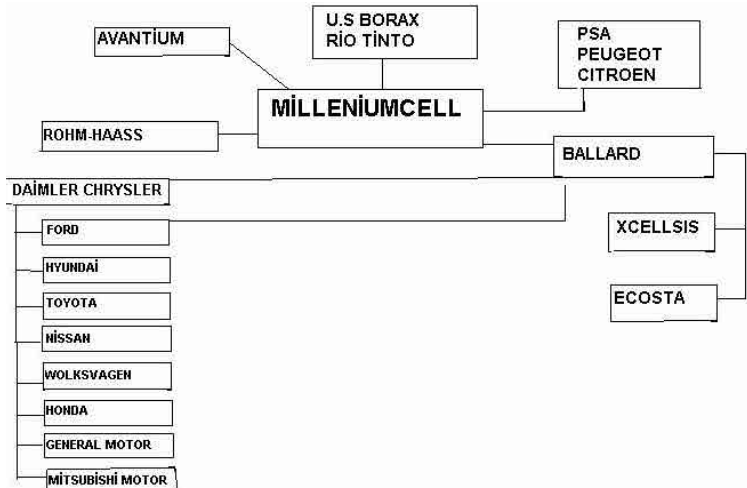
U.S BORAX
RİO TİNTO

AVANTİUM

PSA
PEUGEOT
CITROEN

MİLLENİUMCELL

ROHM-HAASS

BALLARD

DAİMLER CHRYSLER

FORD

HYUNDAİ

TOYOTA

NİSSAN

WOLKSVAGEN

HONDA

GENERAL MOTOR

MİTSUBİSHİ MOTOR

XCELLSIS

ECOSTA